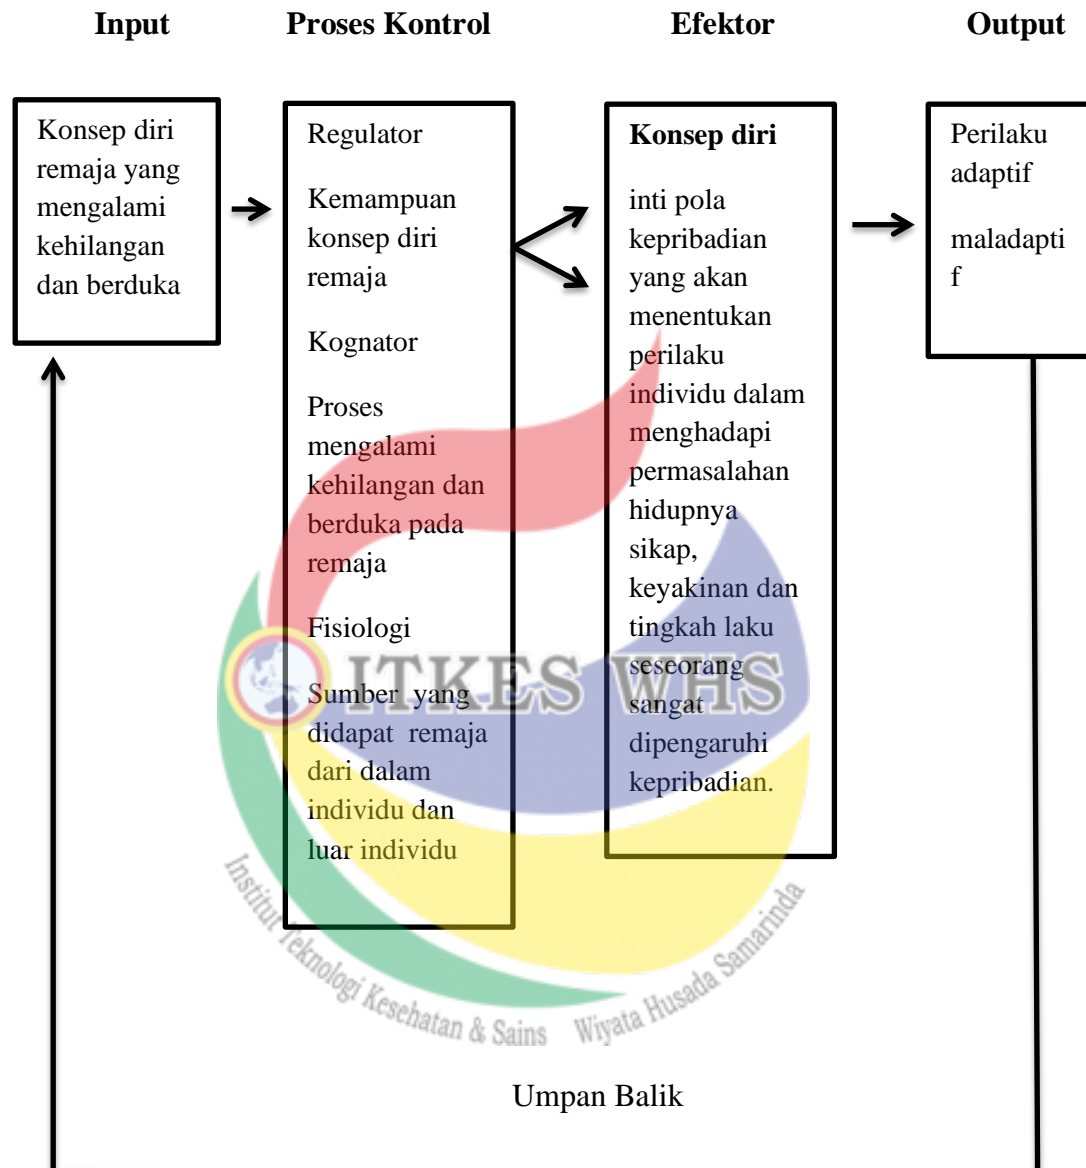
Input

Proses Kontrol

Efektor

Output

Konsep diri remaja yang mengalami kehilangan dan berduka

Regulator

Kemampuan konsep diri remaja

Kognator

Proses mengalami kehilangan dan berduka pada remaja

Fisiologi

Sumber yang didapat remaja dari dalam individu dan luar individu

**Konsep diri**

inti pola kepribadian yang akan menentukan perilaku individu dalam menghadapi permasalahan hidupnya sikap, keyakinan dan tingkah laku seseorang sangat dipengaruhi kepribadian.

Perilaku adaptif

maladaptif

ITKES WHS

Institut Teknologi Kesehatan & Sains Wiyata Husada Samarinda

Umpan Balik